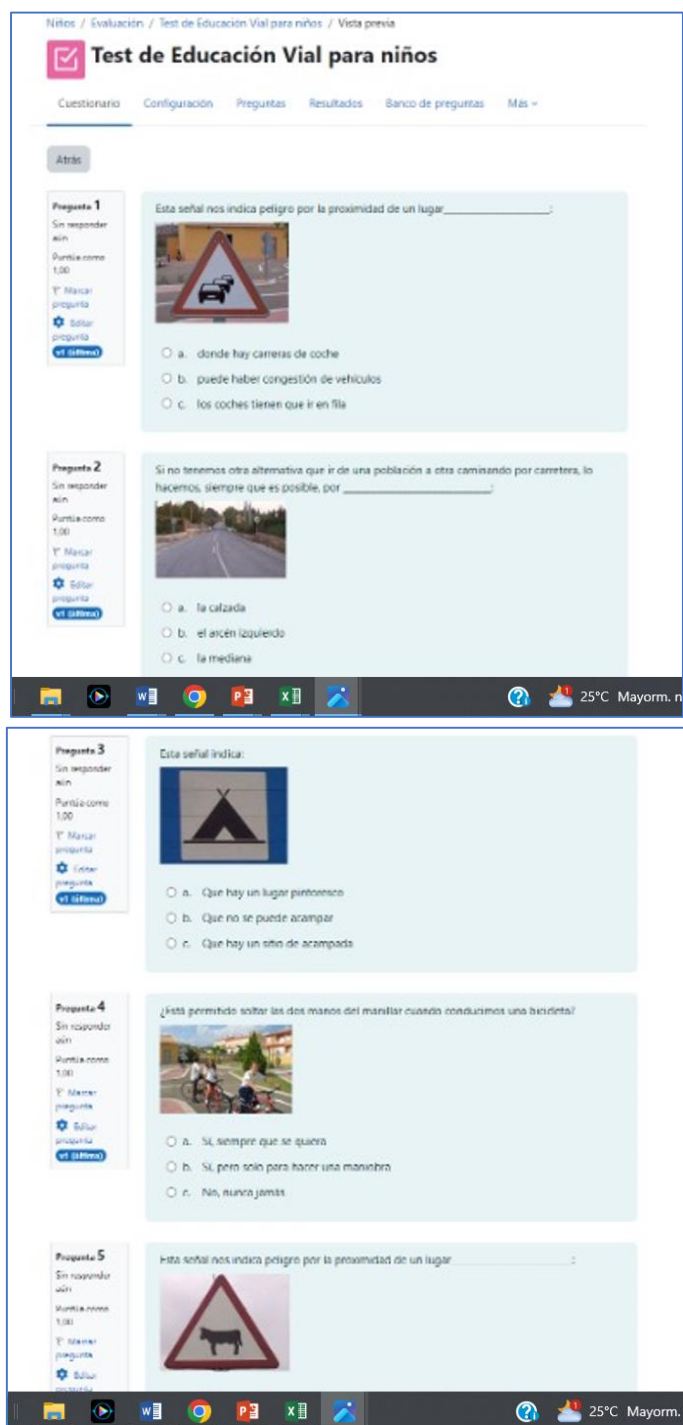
Niños / Evaluación / Test de Educación Vial para niños / Vista previa

Test de Educación Vial para niños

Cuestionario Configuración Preguntas Resultados Banco de preguntas Más

Atrás

Pregunta 1
Sin responder aún
Puntúa como 1,00
Marcar pregunta
Editar pregunta
v1 (última)

Esta señal nos indica peligro por la proximidad de un lugar_________________:

a. donde hay carreras de coche
b. puede haber congestión de vehículos
c. los coches tienen que ir en fila

Pregunta 2
Sin responder aún
Puntúa como 1,00
Marcar pregunta
Editar pregunta
v1 (última)

Si no tenemos otra alternativa que ir de una población a otra caminando por carretera, lo hacemos, siempre que es posible, por ______________________:

a. la calzada
b. el arcén izquierdo
c. la mediana

25°C Mayorm. n

Pregunta 3
Sin responder aún
Puntúa como 1,00
Marcar pregunta
Editar pregunta
v1 (última)

Esta señal indica:

a. Que hay un lugar pintoresco
b. Que no se puede acampar
c. Que hay un sitio de acampada

Pregunta 4
Sin responder aún
Puntúa como 1,00
Marcar pregunta
Editar pregunta
v1 (última)

¿Está permitido soltar las dos manos del manillar cuando conducimos una bicicleta?

a. Sí, siempre que se quiera
b. Sí, pero solo para hacer una maniobra
c. No, nunca jamás

Pregunta 5
Sin responder aún
Puntúa como 1,00
Marcar pregunta
Editar pregunta

Esta señal nos indica peligro por la proximidad de un lugar_________________:

25°C Mayorm.